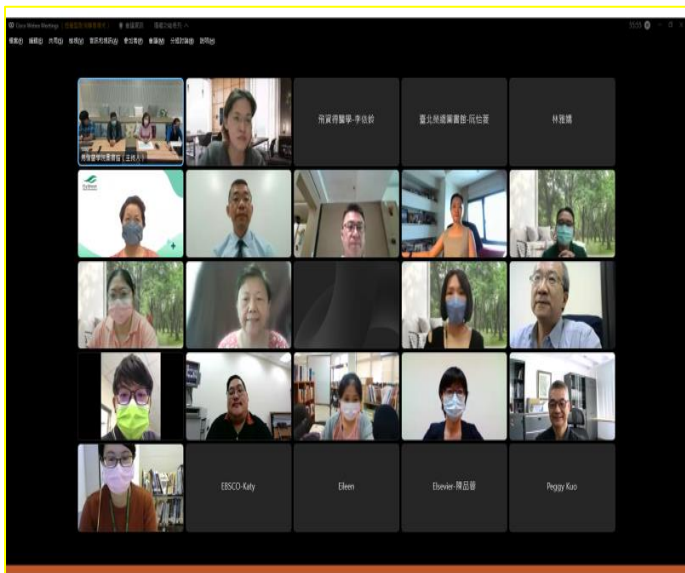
Cisco Webex Meetings
檔案(F) 編輯(E) 共用(S) 檢視(V) 音訊和視訊(A) 參加者(P) 會議(M) 分組討論(B) 說明(H)

預資得醫學-李佳鈴

臺北榮總圖書館-阮伯麗

林雅嫺

EBSCO-Katy

Eileen

Elsevier-陳品晉

Peggy Kuo